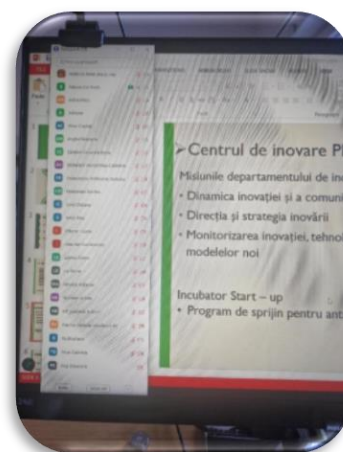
➢Centrul de inovare P

Misiunile departamentului de in
• Dinamica inovației și a comuni
• Direcția și strategia inovării
• Monitorizarea inovației, tehno modelelor noi

Incubator Start – up
• Program de sprijin pentru an